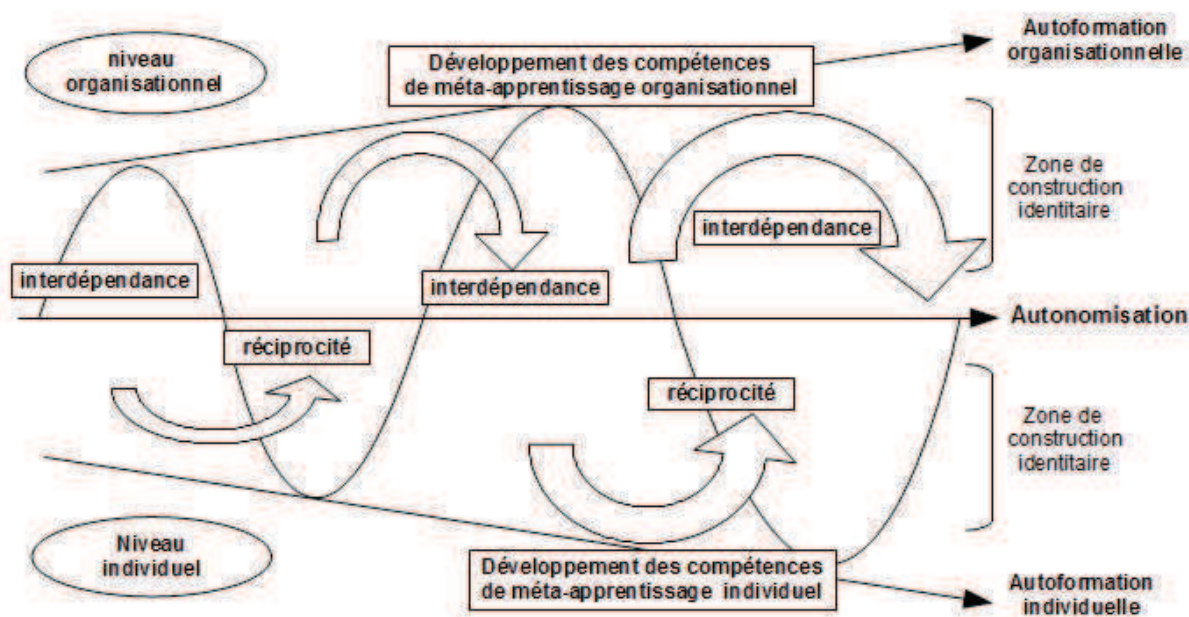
niveau organisationnel

Développement des compétences de méta-apprentissage organisationnel

Autoformation organisationnelle

Zone de construction identitaire

interdépendance

interdépendance

interdépendance

Autonomisation

réciprocité

réciprocité

Zone de construction identitaire

Niveau individuel

Développement des compétences de méta-apprentissage individuel

Autoformation individuelle